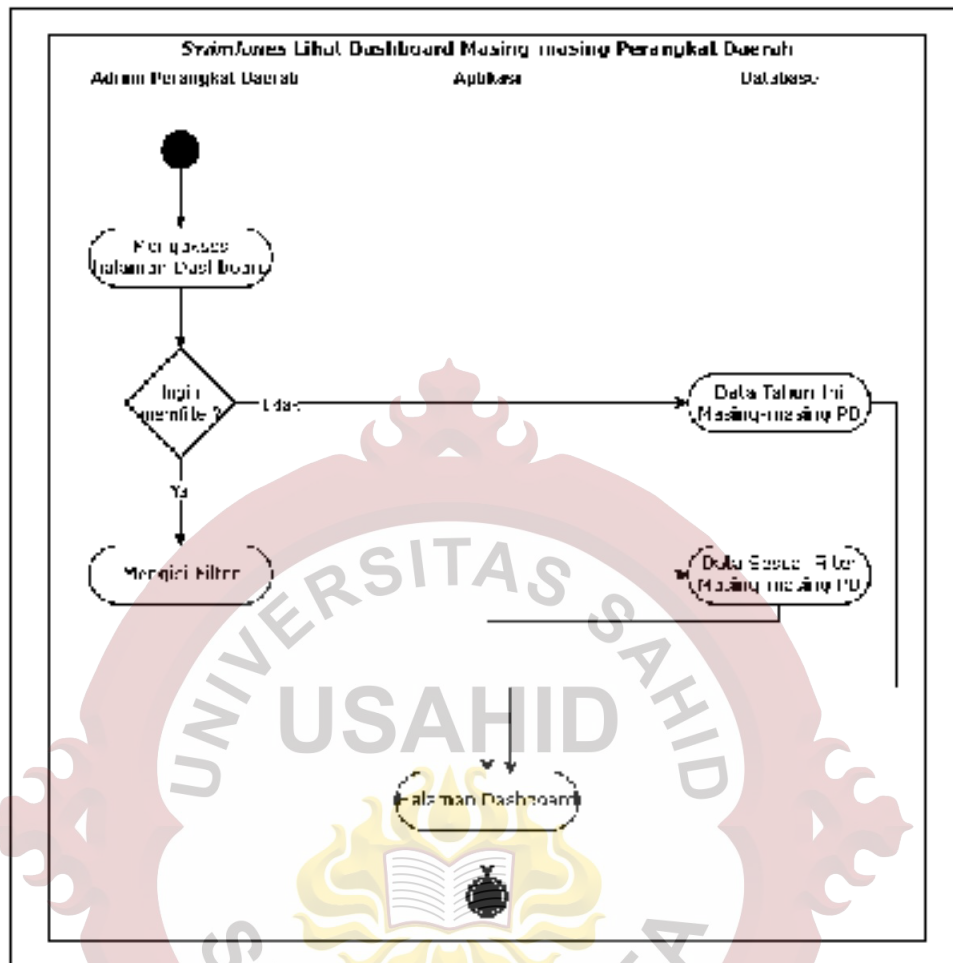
Swimlanes Lihat Dashboard Masing-masing Perangkat Daerah
Admin Perangkat Daerah
Aplikasi
Database

Mengakses Halaman Dashboard

Ingin memfilter?

Tidak

Data Tahun Ini Masing-masing PD

Ya

Mengisi Filter

Data Sesuai Filter Masing-masing PD

Halaman Dashboard

UNIVERSITAS SAHID
USAHID